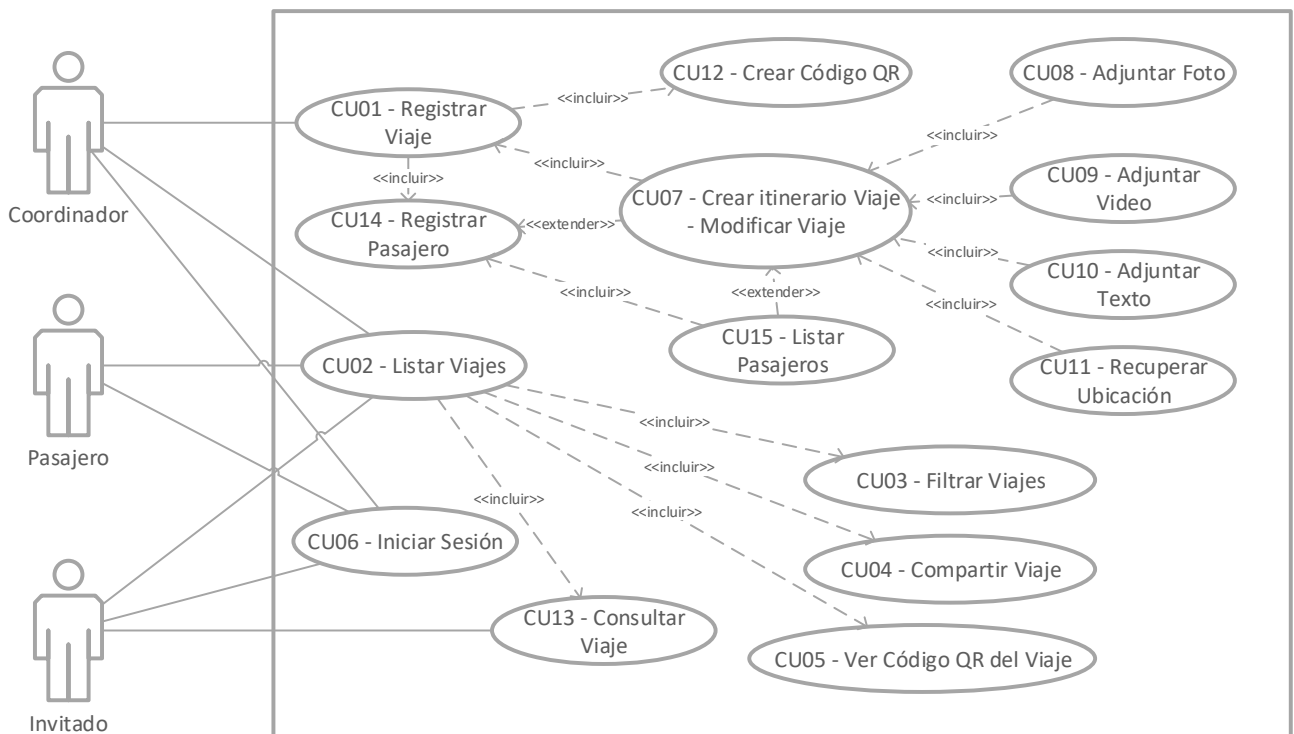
Coordinador

Pasajero

Invitado

CU12 - Crear Código QR

CU08 - Adjuntar Foto

CU01 - Registrar Viaje

<<incluir>>

<<incluir>>

<<incluir>>

<<incluir>>

CU07 - Crear itinerario Viaje - Modificar Viaje

CU09 - Adjuntar Video

<<incluir>>

CU14 - Registrar Pasajero

<<extender>>

<<incluir>>

CU10 - Adjuntar Texto

<<incluir>>

<<incluir>>

<<extender>>

CU15 - Listar Pasajeros

CU11 - Recuperar Ubicación

CU02 - Listar Viajes

<<incluir>>

CU03 - Filtrar Viajes

<<incluir>>

<<incluir>>

<<incluir>>

CU06 - Iniciar Sesión

CU04 - Compartir Viaje

CU13 - Consultar Viaje

CU05 - Ver Código QR del Viaje